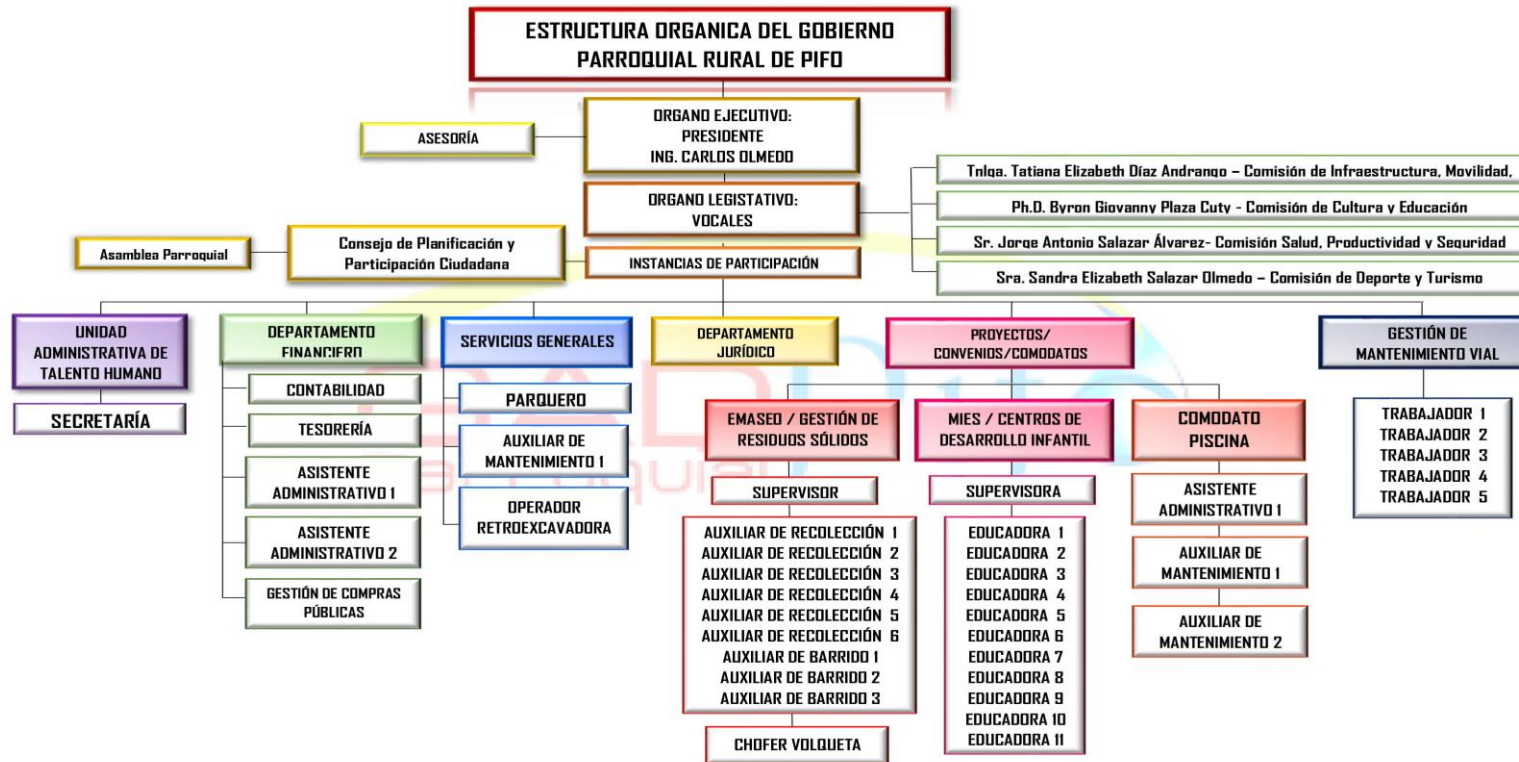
ESTRUCTURA ORGANICA DEL GOBIERNO PARROQUIAL RURAL DE PIFO

ASESORÍA

ORGANO EJECUTIVO: PRESIDENTE ING. CARLOS OLMEDO

ORGANO LEGISTATIVO: VOCALES

Tnlga. Tatiana Elizabeth Díaz Andrango – Comisión de Infraestructura, Movilidad,

Ph.D. Byron Giovanny Plaza Cuty - Comisión de Cultura y Educación

Sr. Jorge Antonio Salazar Álvarez- Comisión Salud, Productividad y Seguridad

Sra. Sandra Elizabeth Salazar Olmedo – Comisión de Deporte y Turismo

Asamblea Parroquial

Consejo de Planificación y Participación Ciudadana

INSTANCIAS DE PARTICIPACIÓN

UNIDAD ADMINISTRATIVA DE TALENTO HUMANO

SECRETARÍA

DEPARTAMENTO FINANCIERO

CONTABILIDAD

TESORERÍA

ASISTENTE ADMINISTRATIVO 1

ASISTENTE ADMINISTRATIVO 2

GESTIÓN DE COMPRAS PÚBLICAS

SERVICIOS GENERALES

PARQUERO

AUXILIAR DE MANTENIMIENTO 1

OPERADOR RETROEXCAVADORA

DEPARTAMENTO JURÍDICO

PROYECTOS/ CONVENIOS/COMODATOS

EMASEO / GESTIÓN DE RESIDUOS SÓLIDOS

SUPERVISOR

AUXILIAR DE RECOLECCIÓN 1
AUXILIAR DE RECOLECCIÓN 2
AUXILIAR DE RECOLECCIÓN 3
AUXILIAR DE RECOLECCIÓN 4
AUXILIAR DE RECOLECCIÓN 5
AUXILIAR DE RECOLECCIÓN 6
AUXILIAR DE BARRIDO 1
AUXILIAR DE BARRIDO 2
AUXILIAR DE BARRIDO 3

CHOFER VOLQUETA

MIES / CENTROS DE DESARROLLO INFANTIL

SUPERVISORA

EDUCADORA 1
EDUCADORA 2
EDUCADORA 3
EDUCADORA 4
EDUCADORA 5
EDUCADORA 6
EDUCADORA 7
EDUCADORA 8
EDUCADORA 9
EDUCADORA 10
EDUCADORA 11

COMODATO PISCINA

ASISTENTE ADMINISTRATIVO 1

AUXILIAR DE MANTENIMIENTO 1

AUXILIAR DE MANTENIMIENTO 2

GESTIÓN DE MANTENIMIENTO VIAL

TRABAJADOR 1
TRABAJADOR 2
TRABAJADOR 3
TRABAJADOR 4
TRABAJADOR 5